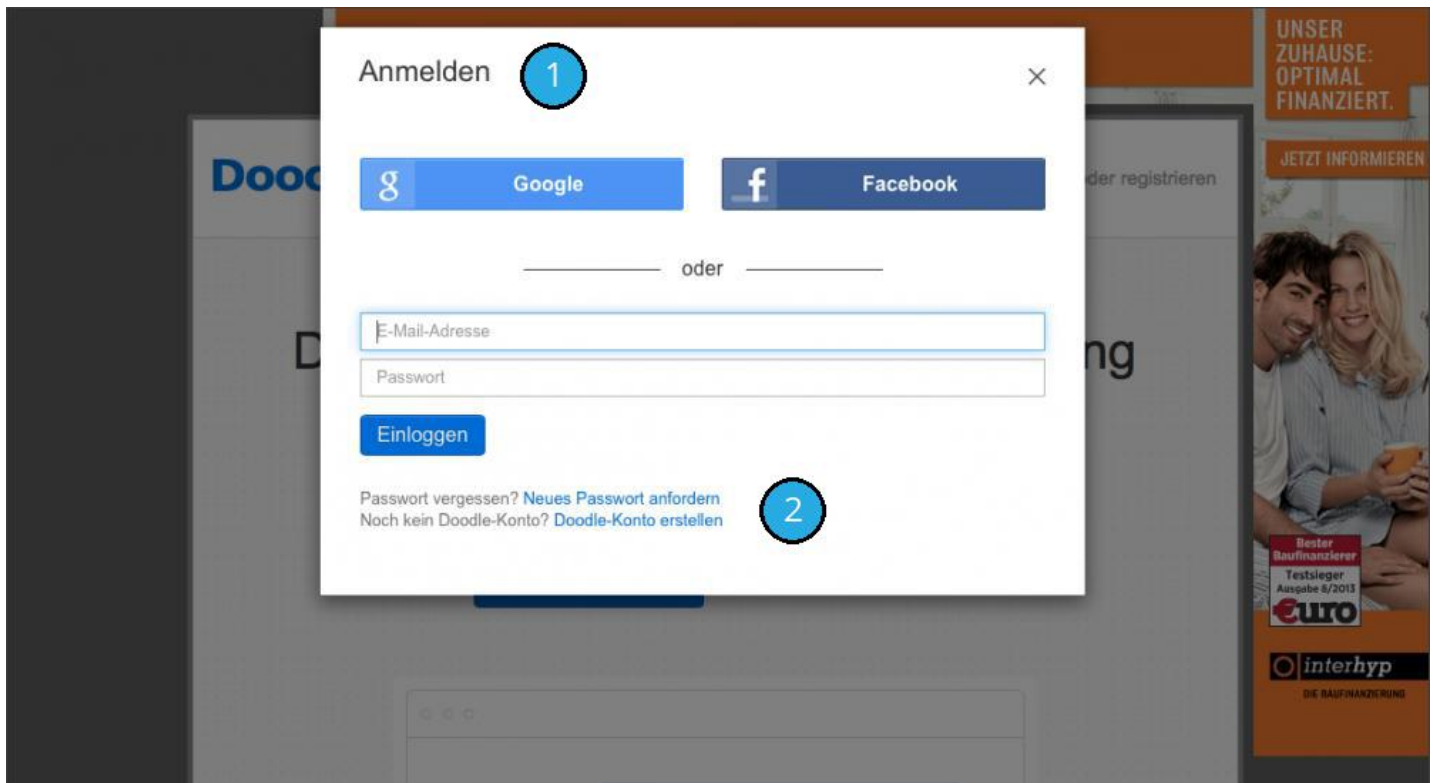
Anmelden 1

×

Dooc

der registrieren

Google

Facebook

oder

E-Mail-Adresse

Passwort

D

ng

Einloggen

Passwort vergessen? Neues Passwort anfordern
Noch kein Doodle-Konto? Doodle-Konto erstellen

2

UNSER ZUHAUSE: OPTIMAL FINANZIERT.

JETZT INFORMIEREN

Bester Baufinanzierer
Testsieger
Ausgabe 6/2013
€uro

interhyp
DIE BAUFINANZIERUNG